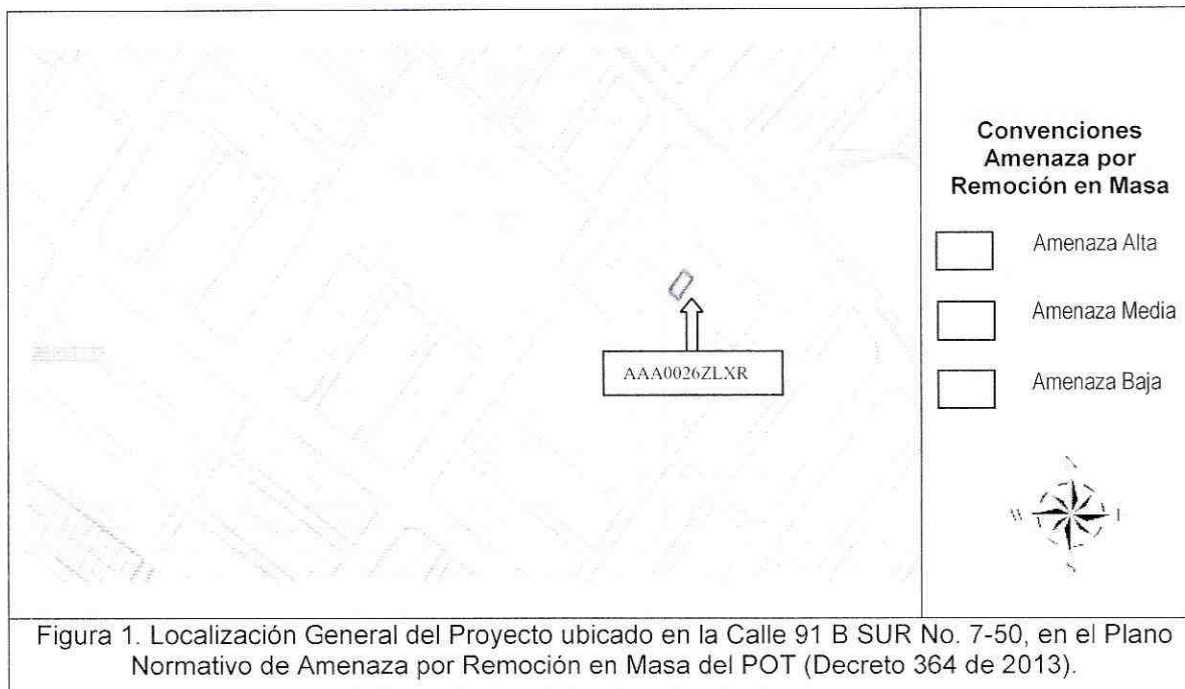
AAA0026ZLXR

Convenciones Amenaza por Remoción en Masa

Amenaza Alta

Amenaza Media

Amenaza Baja

N

W

E

S

Figura 1. Localización General del Proyecto ubicado en la Calle 91 B SUR No. 7-50, en el Plano Normativo de Amenaza por Remoción en Masa del POT (Decreto 364 de 2013).